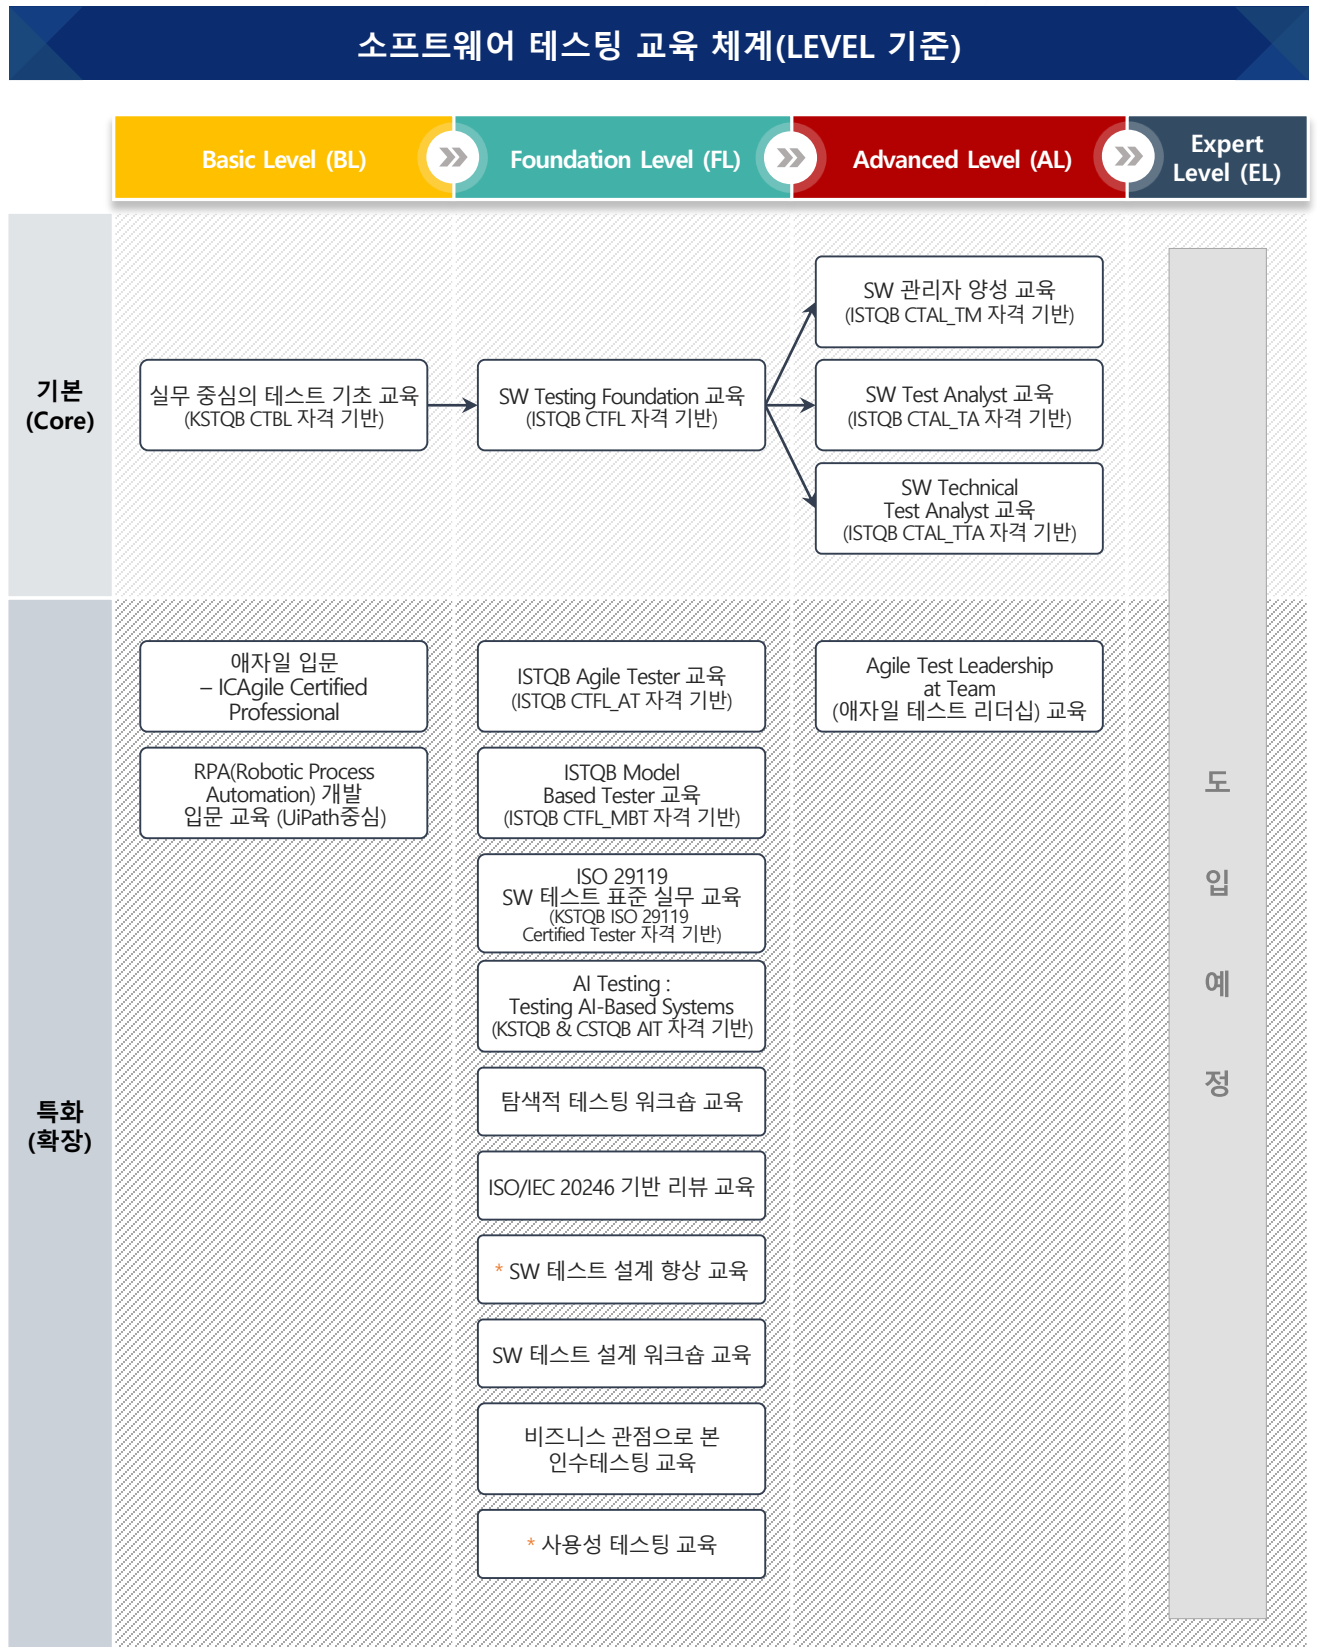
소프트웨어 테스팅 교육 체계(LEVEL 기준)

Basic Level (BL)

Foundation Level (FL)

Advanced Level (AL)

Expert Level (EL)

기본 (Core)

실무 중심의 테스트 기초 교육 (KSTQB CTBL 자격 기반)

SW Testing Foundation 교육 (ISTQB CTFL 자격 기반)

SW 관리자 양성 교육 (ISTQB CTAL_TM 자격 기반)

SW Test Analyst 교육 (ISTQB CTAL_TA 자격 기반)

SW Technical Test Analyst 교육 (ISTQB CTAL_TTA 자격 기반)

도 입 예 정

특화 (확장)

애자일 입문 – ICAgile Certified Professional

RPA(Robotic Process Automation) 개발 입문 교육 (UiPath중심)

ISTQB Agile Tester 교육 (ISTQB CTFL_AT 자격 기반)

ISTQB Model Based Tester 교육 (ISTQB CTFL_MBT 자격 기반)

ISO 29119 SW 테스트 표준 실무 교육 (KSTQB ISO 29119 Certified Tester 자격 기반)

AI Testing : Testing AI-Based Systems (KSTQB & CSTQB AIT 자격 기반)

탐색적 테스팅 워크숍 교육

ISO/IEC 20246 기반 리뷰 교육

* SW 테스트 설계 향상 교육

SW 테스트 설계 워크숍 교육

비즈니스 관점으로 본 인수테스팅 교육

* 사용성 테스팅 교육

Agile Test Leadership at Team (애자일 테스트 리더십) 교육